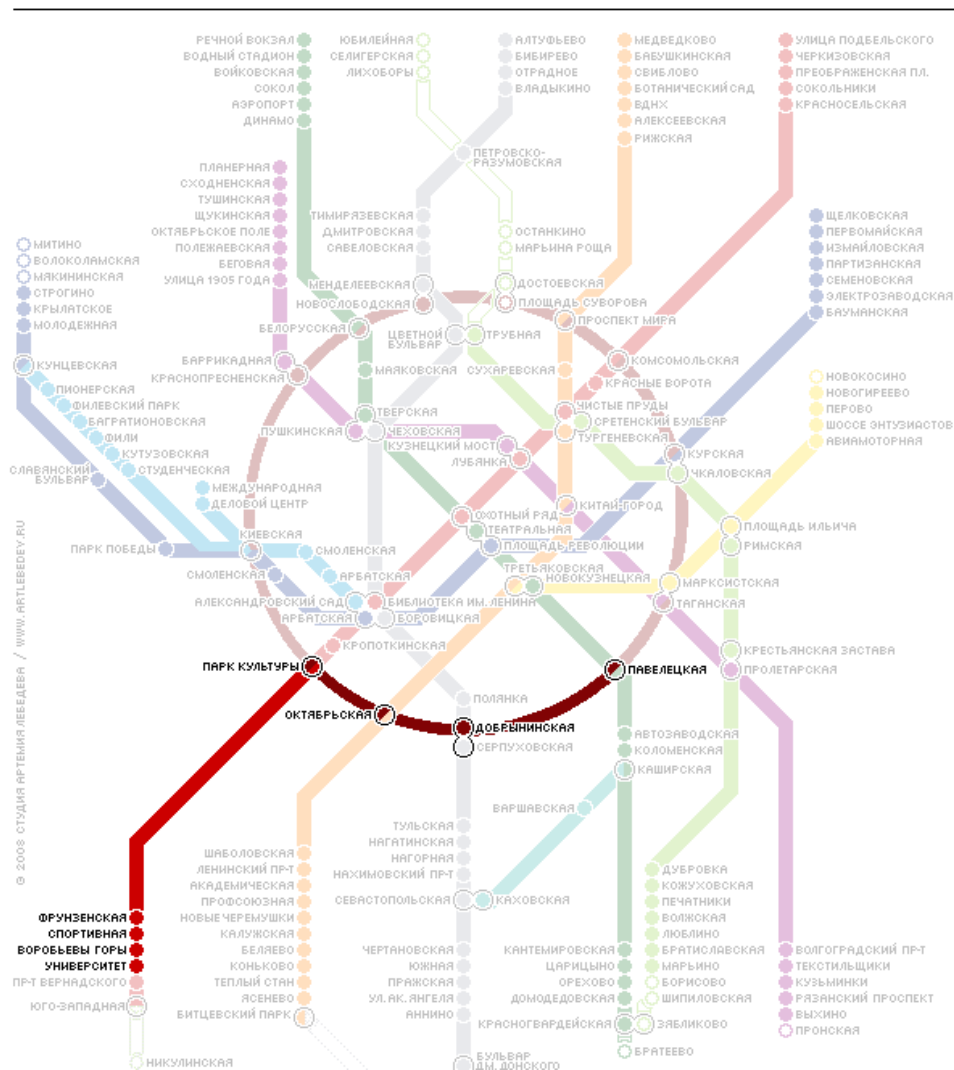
РЕЧНОЙ ВОКЗАЛ
ВОДНЫЙ СТАДИОН
ВОЙКОВСКАЯ
СОКОЛ
АЭРОПОРТ
ДИНАМО

ЮБИЛЕЙНАЯ
СЕЛИГЕРСКАЯ
ЛИХОБОРЫ

АЛТУФЬЕВО
БИБИРЕВО
ОТРАДНОЕ
ВЛАДЫКИНО

МЕДВЕДКОВО
БАБУШКИНСКАЯ
СВИБЛОВО
БОТАНИЧЕСКИЙ САД
ВДНХ
АЛЕКСЕЕВСКАЯ
РИЖСКАЯ

УЛИЦА ПОДБЕЛЬСКОГО
ЧЕРКИЗОВСКАЯ
ПРЕОБРАЖЕНСКАЯ ПЛ.
СОКОЛЬНИКИ
КРАСНОСЕЛЬСКАЯ

ПЕТРОВСКО-РАЗУМОВСКАЯ

ПЛАНЕРНАЯ
СХОДНЕНСКАЯ
ТУШИНСКАЯ
ЩУКИНСКАЯ
ОКТЯБРЬСКОЕ ПОЛЕ
ПОЛЕЖАЕВСКАЯ
БЕГОВАЯ
УЛИЦА 1905 ГОДА

ТИМИРЯЗЕВСКАЯ
ДМИТРОВСКАЯ
САВЕЛОВСКАЯ

ОСТАНКИНО
МАРЬИНА РОЩА

ЩЕЛКОВСКАЯ
ПЕРВОМАЙСКАЯ
ИЗМАЙЛОВСКАЯ
ПАРТИЗАНСКАЯ
СЕМЕНОВСКАЯ
ЭЛЕКТРОЗАВОДСКАЯ
БАУМАНСКАЯ

МИТИНО
ВОЛОКОЛАМСКАЯ
МАКИНИНСКАЯ
СТРОГИНО
КРЫЛАТСКОЕ
МОЛОДЕЖНАЯ

МЕНДЕЛЕЕВСКАЯ
НОВОСЛОБОДСКАЯ
ДОСТОЕВСКАЯ
ПЛОЩАДЬ СУВОРОВА
ПРОСПЕКТ МИРА
БЕЛОРУССКАЯ
ЦВЕТНОЙ БУЛЬВАР
ТРУБНАЯ
КОМСОМОЛЬСКАЯ
КУНЦЕВСКАЯ
БАРРИКАДНАЯ
КРАСНОПРЕСНЕНСКАЯ
МАЯКОВСКАЯ
СУХАРЕВСКАЯ
КРАСНЫЕ ВОРОТА
ПИОНЕРСКАЯ
ФИЛЕВСКИЙ ПАРК
БАГРАТИОНОВСКАЯ
ФИЛИ
КУТУЗОВСКАЯ
СТУДЕНЧЕСКАЯ
ТВЕРСКАЯ
ПУШКИНСКАЯ
ЧЕХОВСКАЯ
КУЗНЕЦКИЙ МОСТ
ЛУБЯНКА
ЧИСТЫЕ ПРУДЫ
СРЕТЕНСКИЙ БУЛЬВАР
ТУРГЕНЕВСКАЯ
КУРСКАЯ
ЧКАЛОВСКАЯ

НОВОКОСИНО
НОВОГИРЕЕВО
ПЕРОВО
ШОССЕ ЭНТУЗИАСТОВ
АВИАМОТОРНАЯ

СЛАВЯНСКИЙ БУЛЬВАР
МЕЖДУНАРОДНАЯ
ДЕЛОВОЙ ЦЕНТР
ОХОТНЫЙ РЯД
ТЕАТРАЛЬНАЯ
ПЛОЩАДЬ РЕВОЛЮЦИИ
КИТАЙ-ГОРОД
ПЛОЩАДЬ ИЛЬИЧА
РИМСКАЯ
ПАРК ПОБЕДЫ
КИЕВСКАЯ
СМОЛЕНСКАЯ
СМОЛЕНСКАЯ
АРБАТСКАЯ
ТРЕТЬЯКОВСКАЯ
НОВОКУЗНЕЦКАЯ
МАРКСИСТСКАЯ
ТАГАНСКАЯ
АЛЕКСАНДРОВСКИЙ САД
БИБЛИОТЕКА ИМ. ЛЕНИНА
АРБАТСКАЯ
БОРОВИЦКАЯ
КРОПОТКИНСКАЯ
КРЕСТЬЯНСКАЯ ЗАСТАВА
ПРОЛЕТАРСКАЯ
ПАРК КУЛЬТУРЫ
ПАВЕЛЕЦКАЯ
ПОЛЯНКА
ОКТЯБРЬСКАЯ
ДОБРЫНИНСКАЯ
СЕРПУХОВСКАЯ
АВТОЗАВОДСКАЯ
КОЛОМЕНСКАЯ
КАШИРСКАЯ
ВАРШАВСКАЯ

© 2008 СТУДИЯ АРТЕМИЯ ЛЕБЕДЕВА / WWW.ARTLEBEDEV.RU

ТУЛЬСКАЯ
НАГАТИНСКАЯ
НАГОРНАЯ
НАХИМОВСКИЙ ПР-Т
СЕВАСТОПОЛЬСКАЯ
КАХОВСКАЯ

ШАБОЛОВСКАЯ
ЛЕНИНСКИЙ ПР-Т
АКАДЕМИЧЕСКАЯ
ПРОФСОЮЗНАЯ
НОВЫЕ ЧЕРЕМУШКИ
КАЛУЖСКАЯ
БЕЛЯЕВО
КОНЬКОВО
ТЕПЛЫЙ СТАН
ЯСЕНЕВО
БИТЦЕВСКИЙ ПАРК

ДУБРОВКА
КОЖУХОВСКАЯ
ПЕЧАТНИКИ
ВОЛЖСКАЯ
ЛЮБЛИНО
БРАТИСЛАВСКАЯ
МАРЬИНО
БОРИСОВО
ШИПИЛОВСКАЯ
ЗЯБЛИКОВО

ФРУНЗЕНСКАЯ
СПОРТИВНАЯ
ВОРОБЬЕВЫ ГОРЫ
УНИВЕРСИТЕТ
ПР-Т ВЕРНАДСКОГО
ЮГО-ЗАПАДНАЯ
НИКУЛИНСКАЯ

ЧЕРТАНОВСКАЯ
ЮЖНАЯ
ПРАЖСКАЯ
УЛ. АК. ЯНГЕЛЯ
АННИНО
БУЛЬВАР ДМ. ДОНСКОГО

КАНТЕМИРОВСКАЯ
ЦАРИЦЫНО
ОРЕХОВО
ДОМОДЕДОВСКАЯ
КРАСНОГВАРДЕЙСКАЯ
БРАТЕЕВО

ВОЛГОГРАДСКИЙ ПР-Т
ТЕКСТИЛЬЩИКИ
КУЗЬМИНКИ
РЯЗАНСКИЙ ПРОСПЕКТ
ВЫХИНО
ПРОНСКАЯ